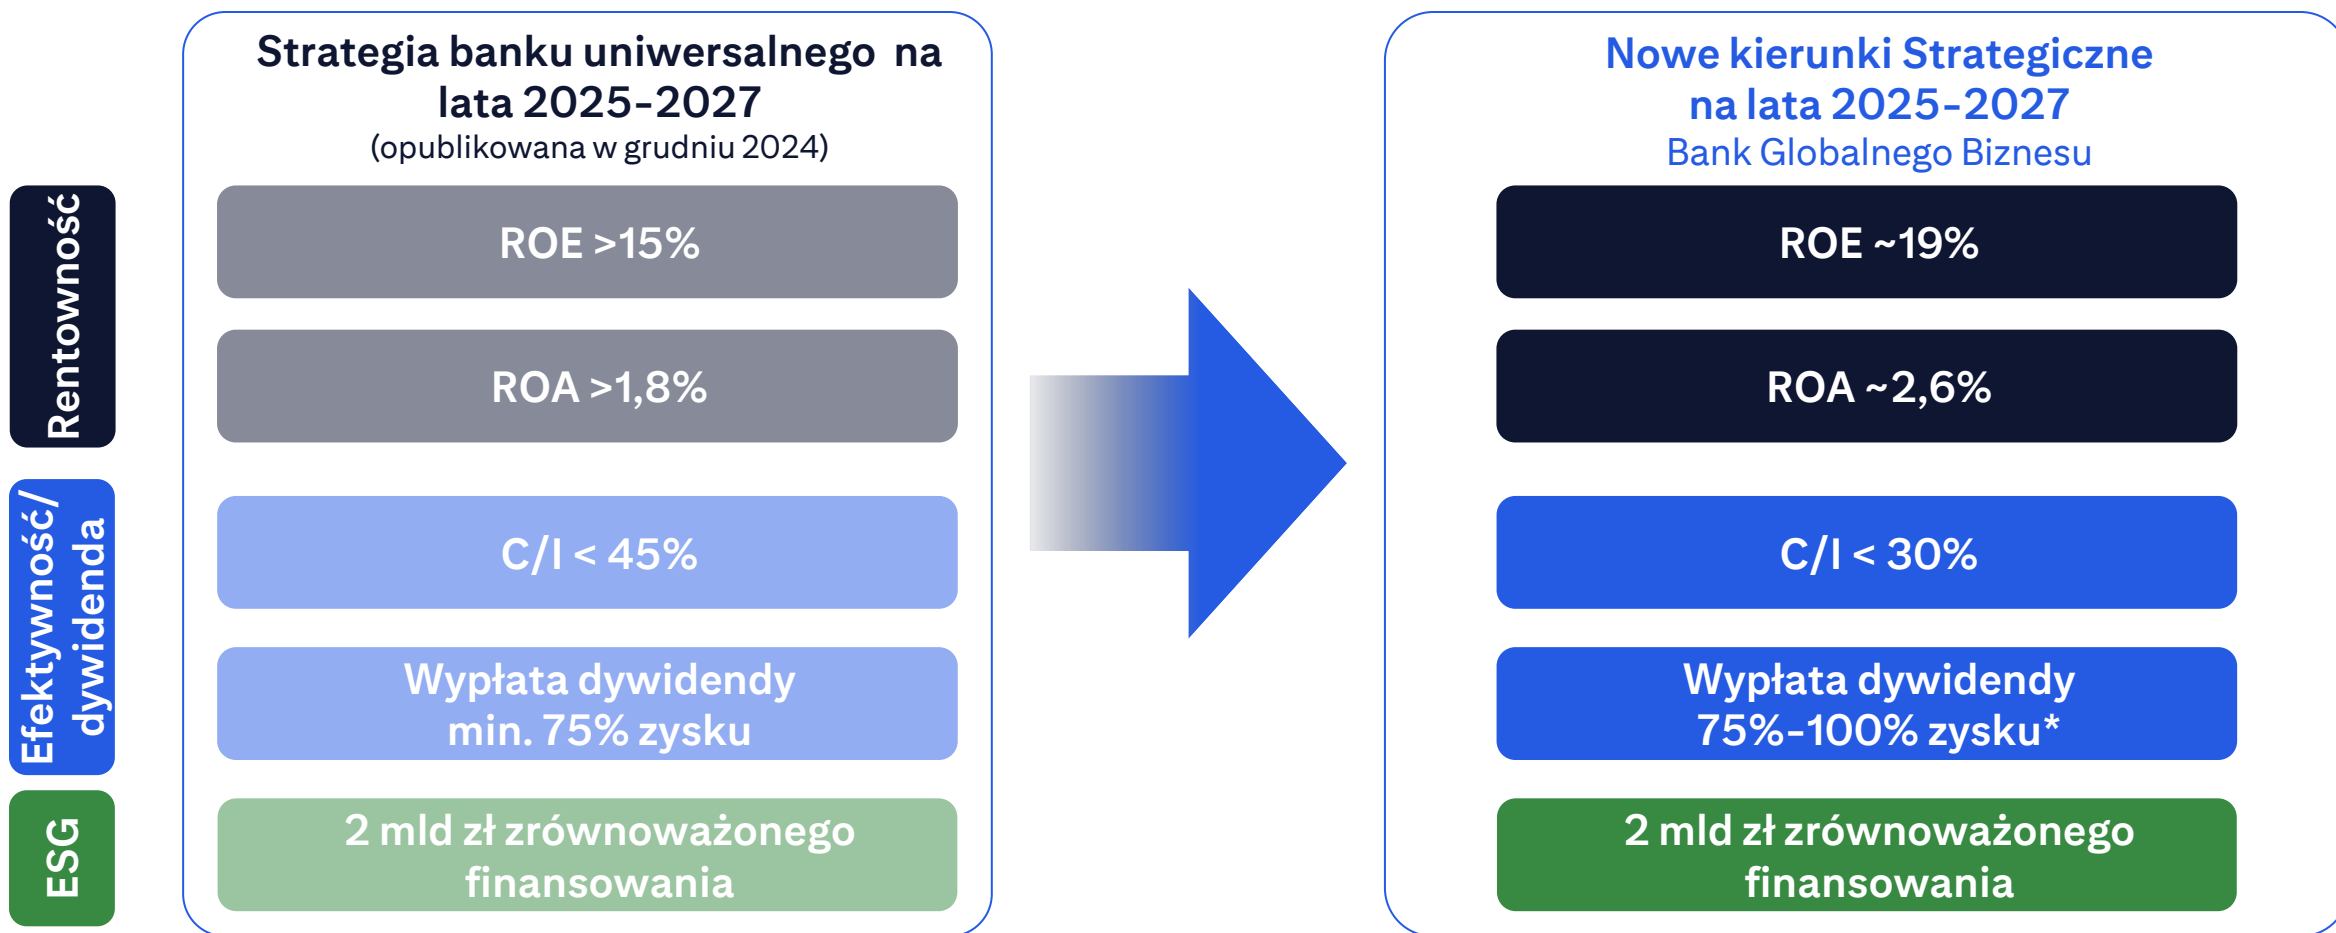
Rentowność

Efektywność/ dywidenda

ESG

Strategia banku uniwersalnego na lata 2025-2027
(opublikowana w grudniu 2024)

ROE >15%

ROA >1,8%

C/I < 45%

Wypłata dywidendy min. 75% zysku

2 mld zł zrównoważonego finansowania

Nowe kierunki Strategiczne na lata 2025-2027
Bank Globalnego Biznesu

ROE ~19%

ROA ~2,6%

C/I < 30%

Wypłata dywidendy 75%-100% zysku*

2 mld zł zrównoważonego finansowania